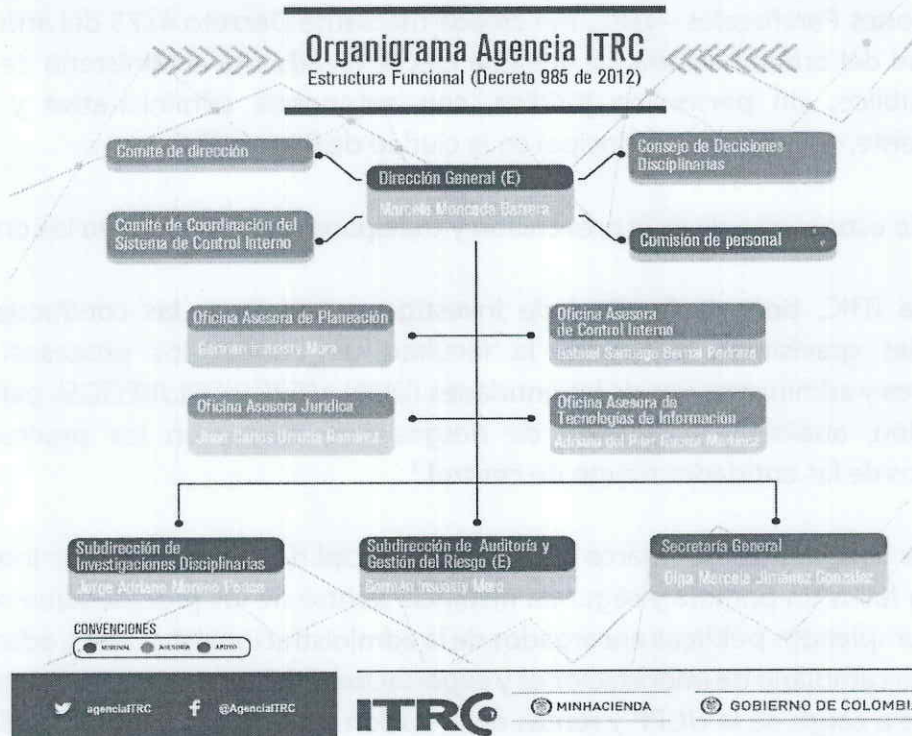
Organigrama Agencia ITRC
Estructura Funcional (Decreto 985 de 2012)

Comité de dirección

Consejo de Decisiones Disciplinarias

Dirección General (E)
Marcelo Moncada Barrera

Comité de Coordinación del Sistema de Control Interno

Comisión de personal

Oficina Asesora de Planeación
Germán Irausty Mora

Oficina Asesora de Control Interno
Isabel Santiago Bernal Pedraza

Oficina Asesora Jurídica
Juan Carlos Urrutia Ramírez

Oficina Asesora de Tecnologías de Información
Adriana del Pilar Forero Martínez

Subdirección de Investigaciones Disciplinarias
Jorge Adriano Moreno Ponce

Subdirección de Auditoría y Gestión del Riesgo (E)
Germán Irausty Mora

Secretaría General
Olga Marcela Jiménez González

CONVENCIONES
MISIONAL ASESORÍA APOYO

agenciaITRC
@AgenciaITRC

ITRC

MINHACIENDA

GOBIERNO DE COLOMBI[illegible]